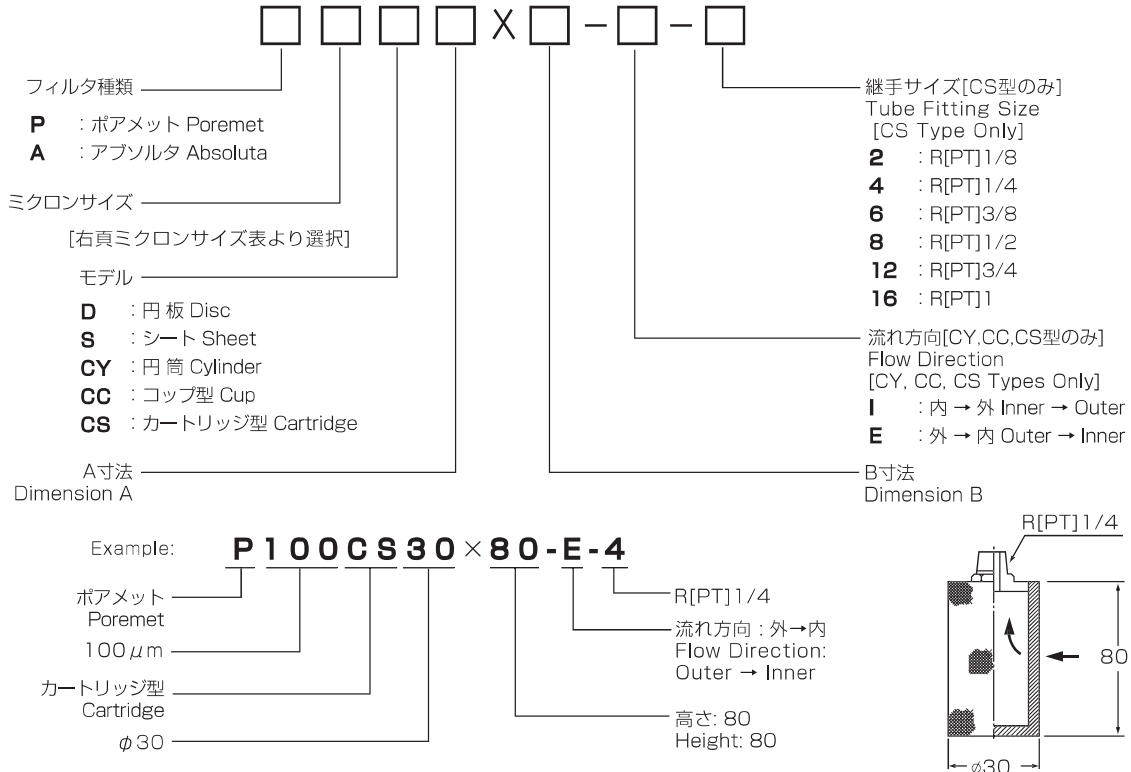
□□□□X□-□-□

フィルタ種類
P ：ポアメット Poremet
A ：アブソルタ Absoluta

ミクロンサイズ
[右頁ミクロンサイズ表より選択]

モデル
D ：円板 Disc
S ：シート Sheet
CY ：円筒 Cylinder
CC ：コップ型 Cup
CS ：カートリッジ型 Cartridge

A寸法
Dimension A

継手サイズ[CS型のみ]
Tube Fitting Size
[CS Type Only]
2 ：R[PT]1/8
4 ：R[PT]1/4
6 ：R[PT]3/8
8 ：R[PT]1/2
12 ：R[PT]3/4
16 ：R[PT]1

流れ方向[CY,CC,CS型のみ]
Flow Direction
[CY, CC, CS Types Only]
I ：内 → 外 Inner → Outer
E ：外 → 内 Outer → Inner

B寸法
Dimension B

Example: P100CS30×80-E-4

ポアメット
Poremet
100$\mu$m
カートリッジ型
Cartridge
$\phi$30

R[PT]1/4
流れ方向：外→内
Flow Direction:
Outer → Inner
高さ: 80
Height: 80

R[PT]1/4
80
$\phi$30